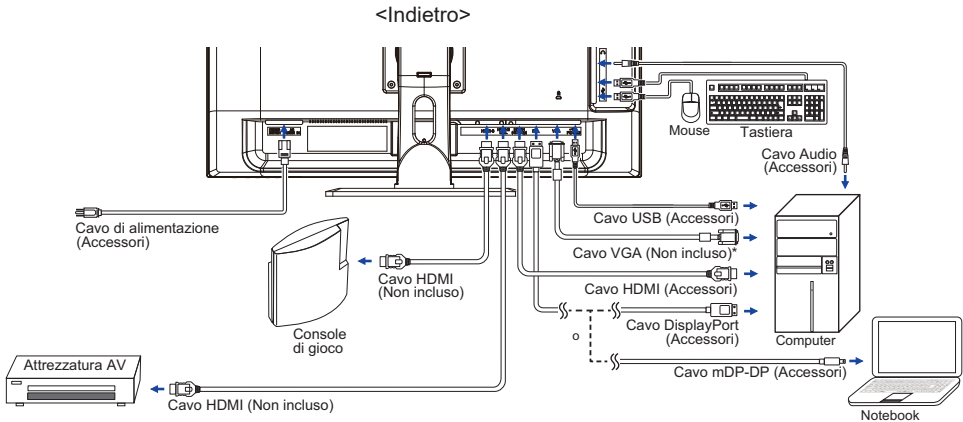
<Indietro>

Mouse

Tastiera

Cavo Audio (Accessori)

Cavo di alimentazione (Accessori)

Cavo USB (Accessori)

Cavo VGA (Non incluso)*

Cavo HDMI (Non incluso)

Cavo HDMI (Accessori)

Console di gioco

Cavo DisplayPort (Accessori)

Computer

o

Attrezzatura AV

Cavo mDP-DP (Accessori)

Cavo HDMI (Non incluso)

Notebook